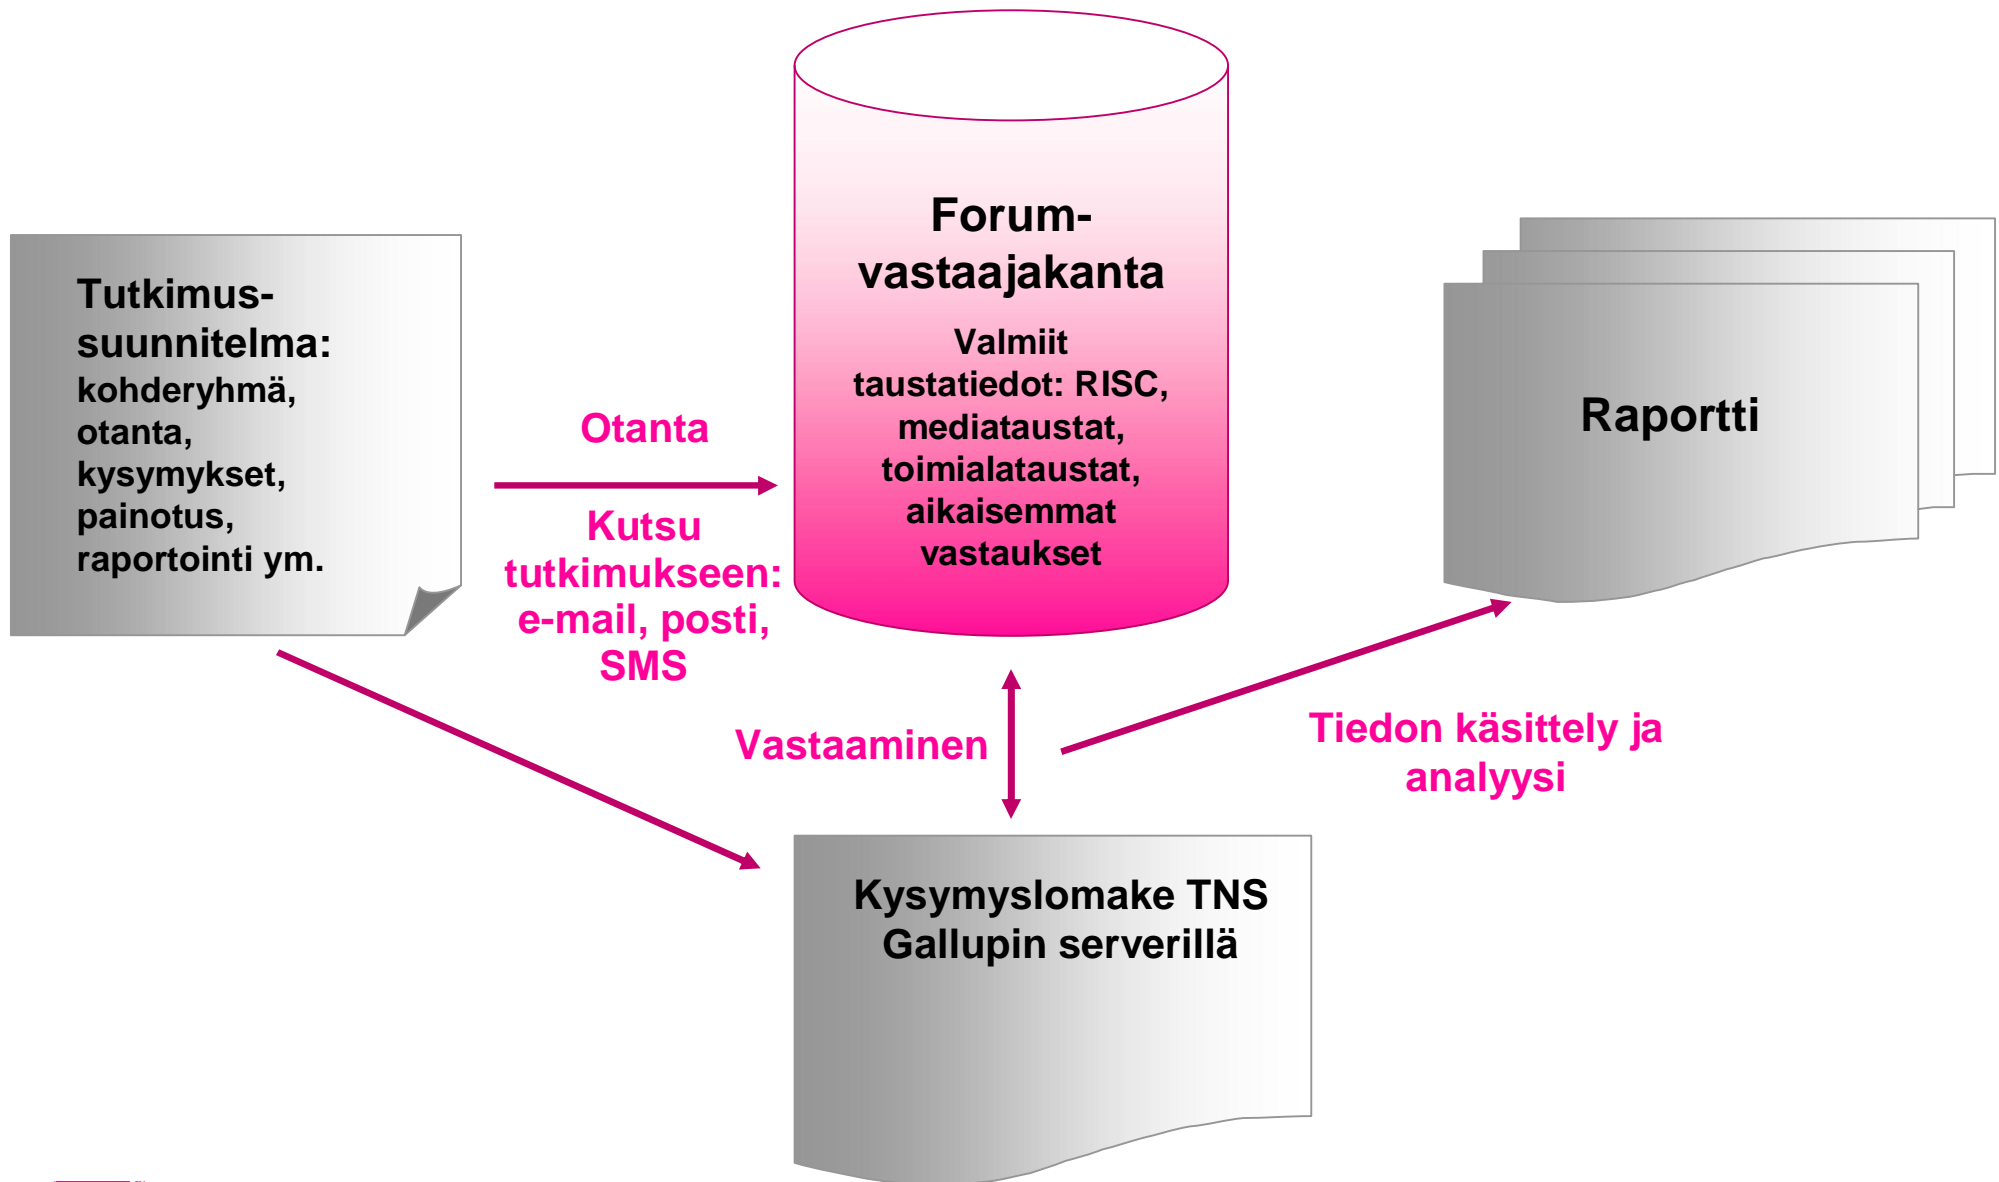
Tutkimus-suunnitelma:
kohderyhmä, otanta, kysymykset, painotus, raportointi ym.

Otanta

Kutsu tutkimukseen: e-mail, posti, SMS

Forum-vastaajakanta

Valmiit taustatiedot: RISC, mediataustat, toimialataustat, aikaisemmat vastaukset

Raportti

Vastaaminen

Tiedon käsittely ja analyysi

Kysymyslomake TNS Gallupin serverillä